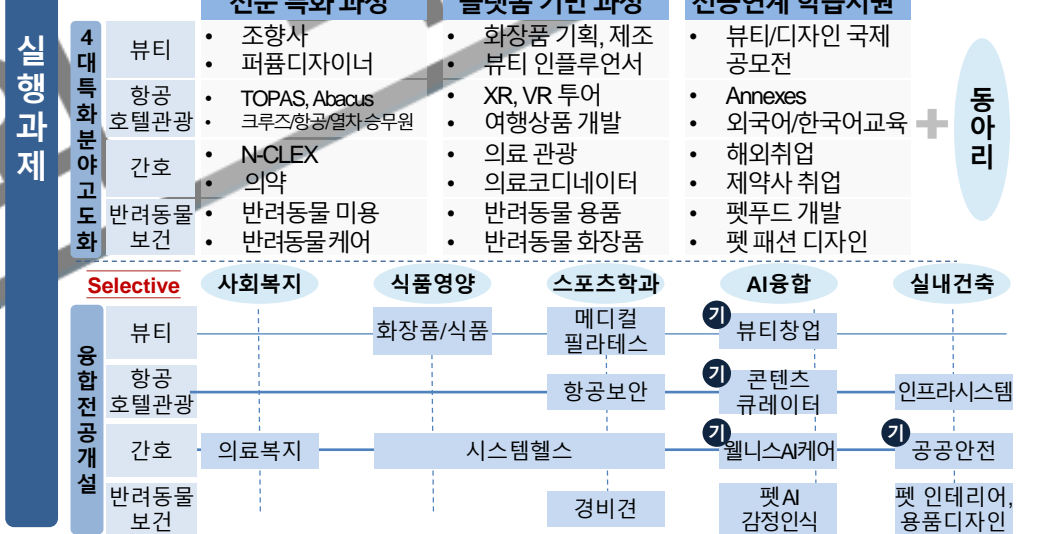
실행과제

4대특화분야고도화

| | 전문 특화 과정 | 플랫폼 기반 과정 | 산학연계 학습지원 |
|---|---|---|---|
| 뷰티 | • 조향사 • 퍼퓸디자이너 | • 화장품 기획, 제조 • 뷰티 인플루언서 | • 뷰티/디자인 국제 공모전 |
| 항공 호텔관광 | • TOPAS, Abacus • 크루즈/항공/열차 승무원 | • XR, VR 투어 • 여행상품 개발 | • Annexes • 외국어/한국어교육 |
| 간호 | • N-CLEX • 의약 | • 의료 관광 • 의료코디네이터 | • 해외취업 • 제약사 취업 |
| 반려동물 보건 | • 반려동물 미용 • 반려동물케어 | • 반려동물 용품 • 반려동물 화장품 | • 펫푸드 개발 • 펫 패션 디자인 |

동아리

Selective

융합전공개설

| | 사회복지 | 식품영양 | 스포츠학과 | AI융합 | 실내건축 |
|---|---|---|---|---|---|
| 뷰티 | | 화장품/식품 | 메디컬 필라테스 | 기 뷰티창업 | |
| 항공 호텔관광 | | | 항공보안 | 기 콘텐츠 큐레이터 | 인프라시스템 |
| 간호 | 의료복지 | 시스템헬스 | | 기 웰니스AI케어 | 기 공공안전 |
| 반려동물 보건 | | | 경비견 | 펫AI 감정인식 | 펫 인테리어, 용품디자인 |